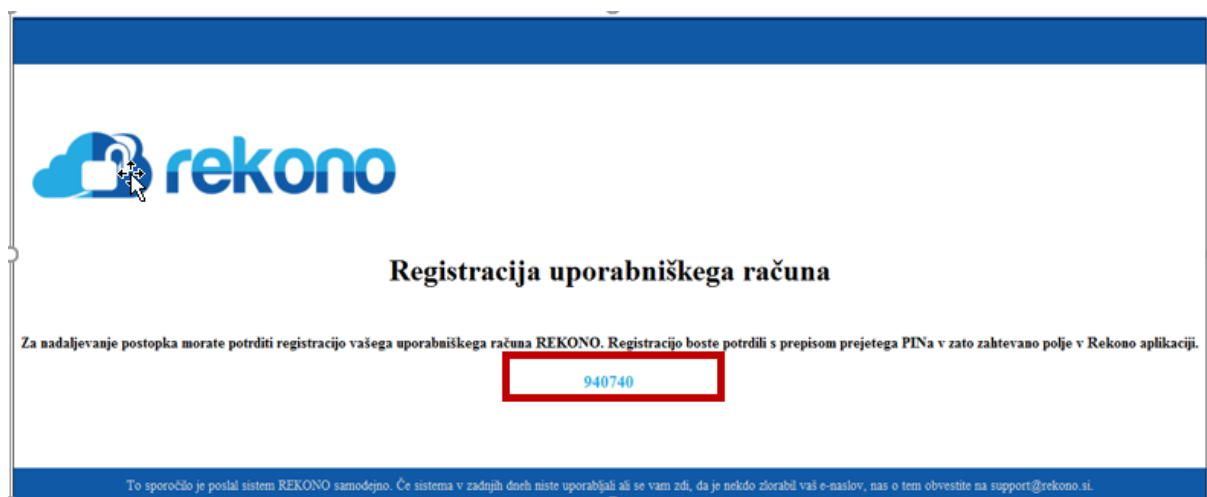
rekono

Registracija uporabniškega računa

Za nadaljevanje postopka morate potrditi registracijo vašega uporabniškega računa REKONO. Registracijo boste potrdili s prepisom prejetega PINa v zato zahtevano polje v Rekono aplikaciji.

940740

To sporočilo je poslal sistem REKONO samodejno. Če sistema v zadnjih dneh niste uporabljali ali se vam zdi, da je nekdo zlorabil vaš e-naslov, nas o tem obvestite na support@rekono.si.